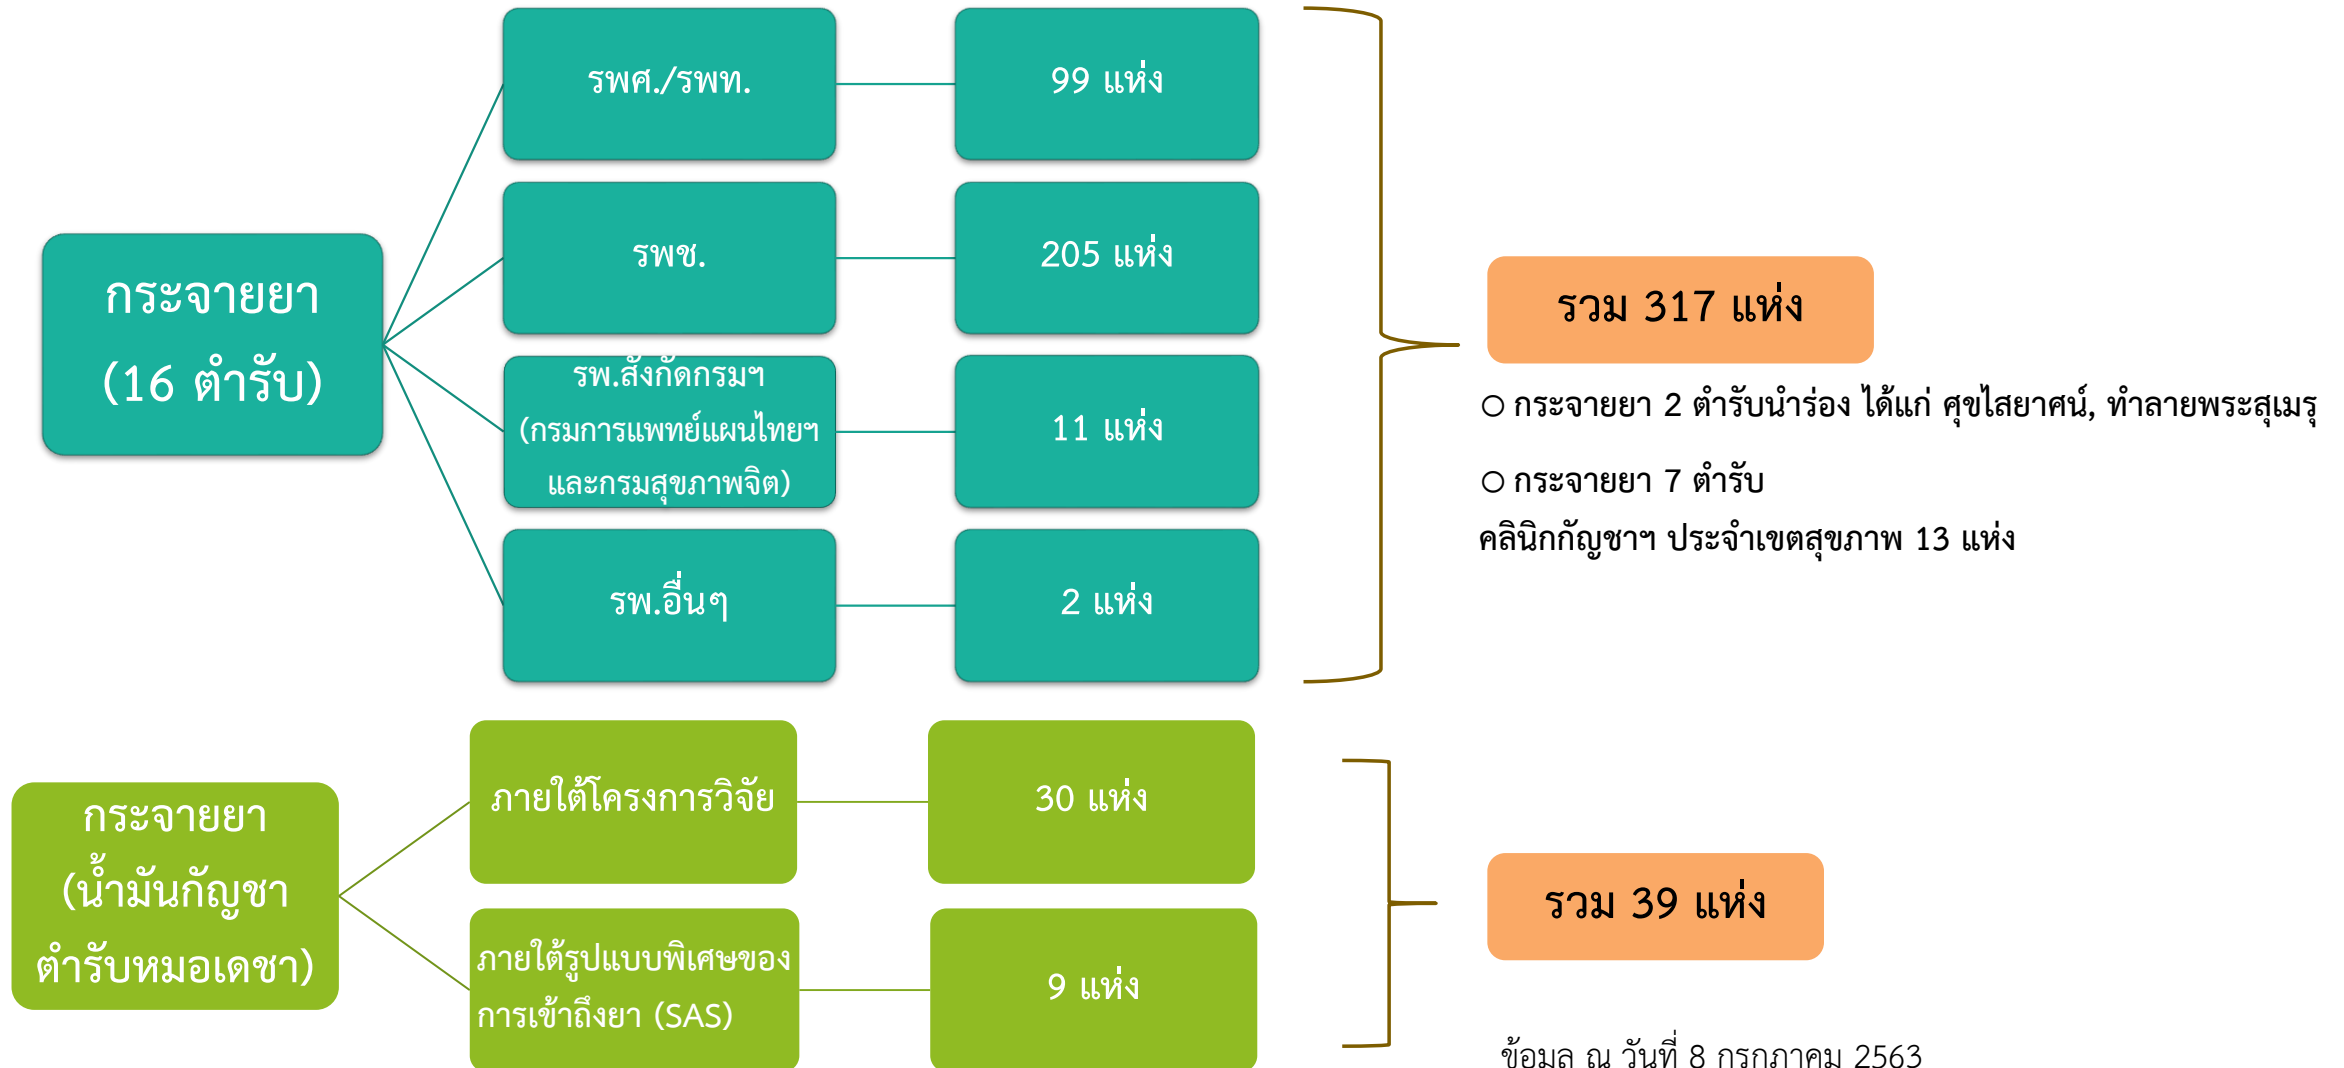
กระจายยา (16 ตำรับ)

รพศ./รพท.

99 แห่ง

รพช.

205 แห่ง

รพ.สังกัดกรมฯ (กรมการแพทย์แผนไทยฯ และกรมสุขภาพจิต)

11 แห่ง

รพ.อื่นๆ

2 แห่ง

รวม 317 แห่ง

○ กระจายยา 2 ตำรับนำร่อง ได้แก่ ศุขไสยาศน์, ทำลายพระสุเมรุ

○ กระจายยา 7 ตำรับ

คลินิกกัญชาฯ ประจำเขตสุขภาพ 13 แห่ง

กระจายยา (น้ำมันกัญชา ตำรับหมอเดชา)

ภายใต้โครงการวิจัย

30 แห่ง

ภายใต้รูปแบบพิเศษของการเข้าถึงยา (SAS)

9 แห่ง

รวม 39 แห่ง

ข้อมูล ณ วันที่ 8 กรกฎาคม 2563